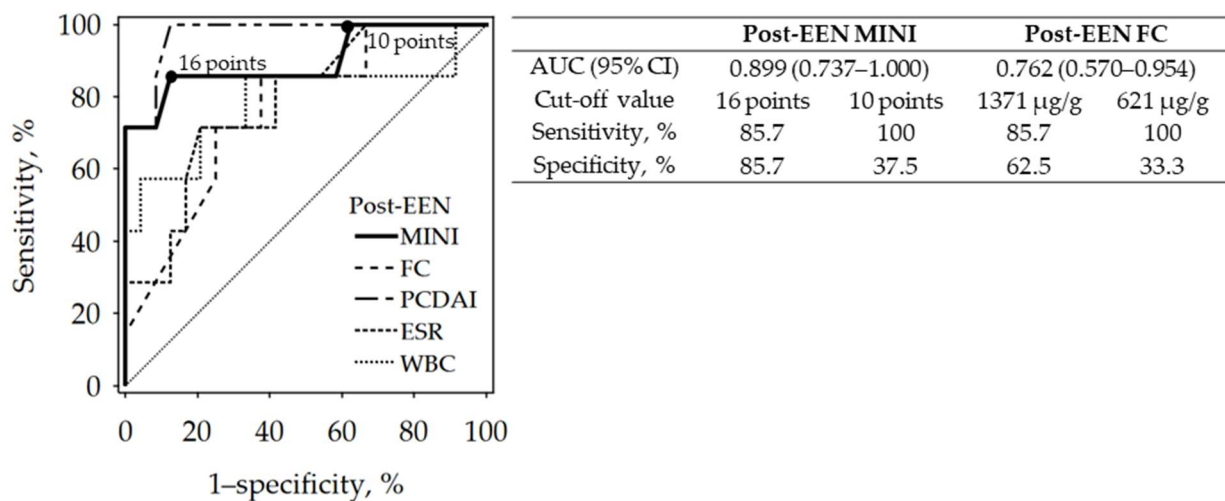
100
80
60
40
20
0
Sensitivity, %
16 points
10 points
Post-EEN
MINI
FC
PCDAI
ESR
WBC
0 20 40 60 80 100
1–specificity, %

| | Post-EEN MINI | | Post-EEN FC | |
|---|---|---|---|---|
| AUC (95% CI) | 0.899 (0.737–1.000) | | 0.762 (0.570–0.954) | |
| Cut-off value | 16 points | 10 points | 1371 μg/g | 621 μg/g |
| Sensitivity, % | 85.7 | 100 | 85.7 | 100 |
| Specificity, % | 85.7 | 37.5 | 62.5 | 33.3 |